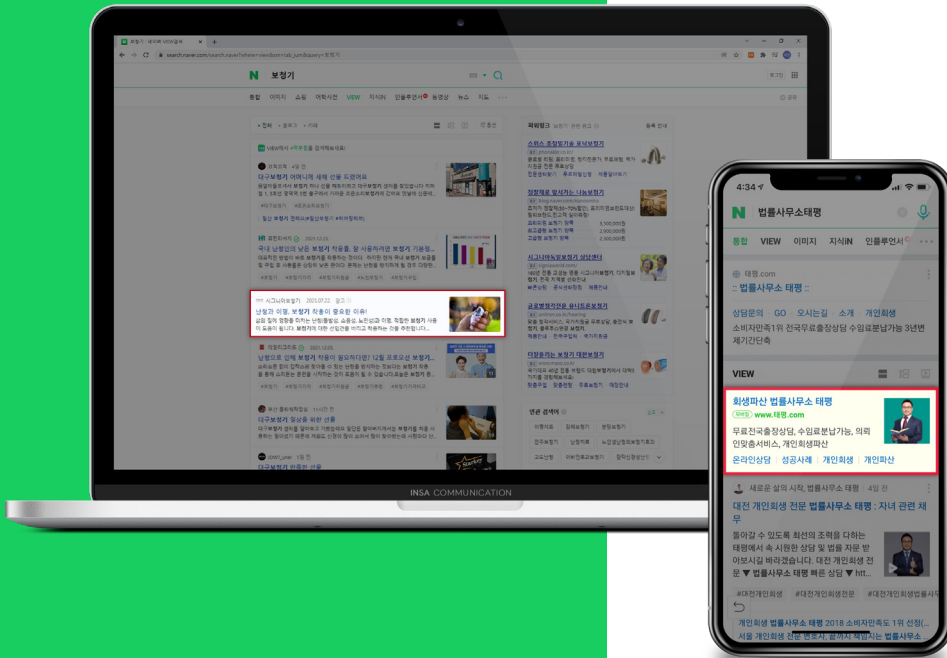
N 보청기

통합 이미지 쇼핑 어학사전 VIEW 지식iN 인플루언서 동영상 뉴스 지도

난청과 이명, 보청기 착용이 필요한 이유!

파워링크

연관 검색어

INSA COMMUNICATION

4:34

N 법률사무소 태평

통합 VIEW 이미지 지식iN 인플루언서

태평.com

법률사무소 태평

상담문의 GO 오시는길 소개 개인회생

소비자만족1위 전국무료출장상담 수임료분납가능 3년변제기간단축

VIEW

회생파산 법률사무소 태평

www.태평.com

무료전국출장상담, 수임료분납가능, 의뢰인맞춤서비스, 개인회생파산

온라인상담 | 성공사례 | 개인회생 | 개인파산

새로운 삶의 시작, 법률사무소 태평 | 4일 전

대전 개인회생 전문 법률사무소 태평 : 자녀 관련 채무

들아갈 수 있도록 최선의 조력을 다하는 태평에서 속 시원한 상담 및 법을 자문 받아보시길 바라겠습니다. 대전 개인회생 전 ▼ 법률사무소 태평 빠른 상담 ▼ htt...

#대전개인회생 #대전개인회생전문 #대전개인회생법률사

개인회생 법률사무소 태평 2018 소비자만족도 1위 선정(...

서울 개인회생 전문 변호사, 끝까지 책임지는 법률사무소...